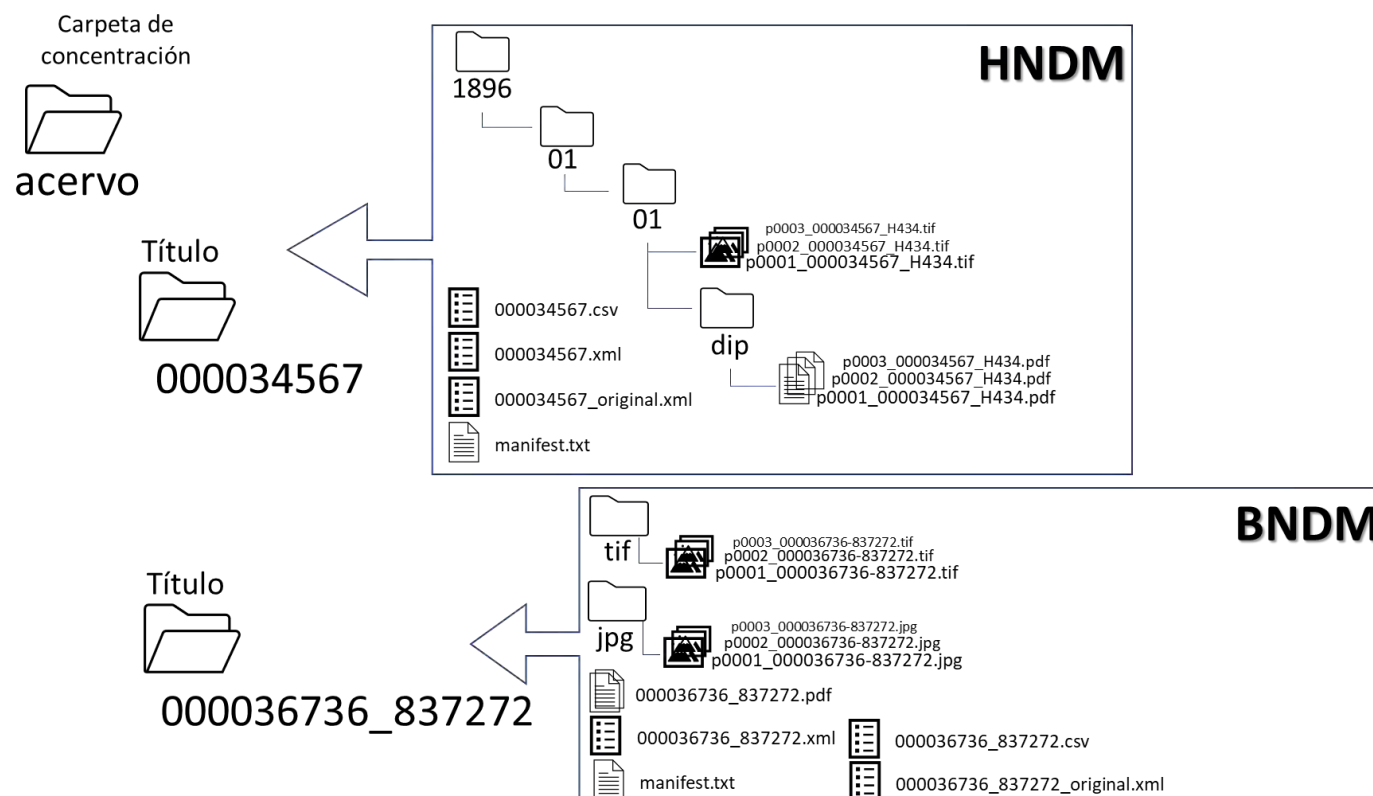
Carpeta de concentración

acervo

Título

000034567

HNDM

1896

01

01

p0003_000034567_H434.tif
p0002_000034567_H434.tif
p0001_000034567_H434.tif

000034567.csv

000034567.xml

000034567_original.xml

manifest.txt

dip

p0003_000034567_H434.pdf
p0002_000034567_H434.pdf
p0001_000034567_H434.pdf

Título

000036736_837272

BNDM

tif

p0003_000036736-837272.tif
p0002_000036736-837272.tif
p0001_000036736-837272.tif

jpg

p0003_000036736-837272.jpg
p0002_000036736-837272.jpg
p0001_000036736-837272.jpg

000036736_837272.pdf

000036736_837272.xml

000036736_837272.csv

manifest.txt

000036736_837272_original.xml